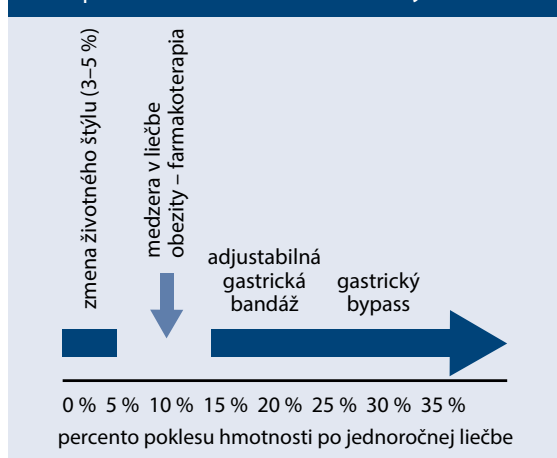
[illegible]

zmena životného štýlu (3–5 %)

medzera v liečbe obezity – farmakoterapia

adjustabilná gastrická bandáž

gastrický bypass

0 % 5 % 10 % 15 % 20 % 25 % 30 % 35 %

percento poklesu hmotnosti po jednoročnej liečbe